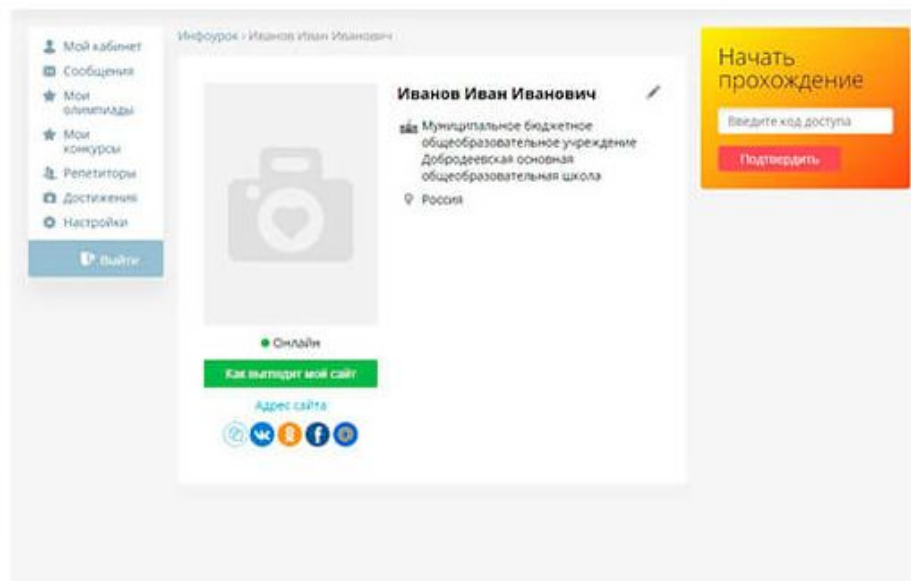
Мой кабинет
Сообщения
Мои олимпиады
Мои конкурсы
Репетиторы
Достижения
Настройки
Выйти

Инфоурок › Иванов Иван Иванович

Иванов Иван Иванович

Муниципальное бюджетное общеобразовательное учреждение Добродеевская основная общеобразовательная школа

Россия

Онлайн

Как выглядит мой сайт

Адрес сайта

Начать прохождение

Введите код доступа

Подтвердить